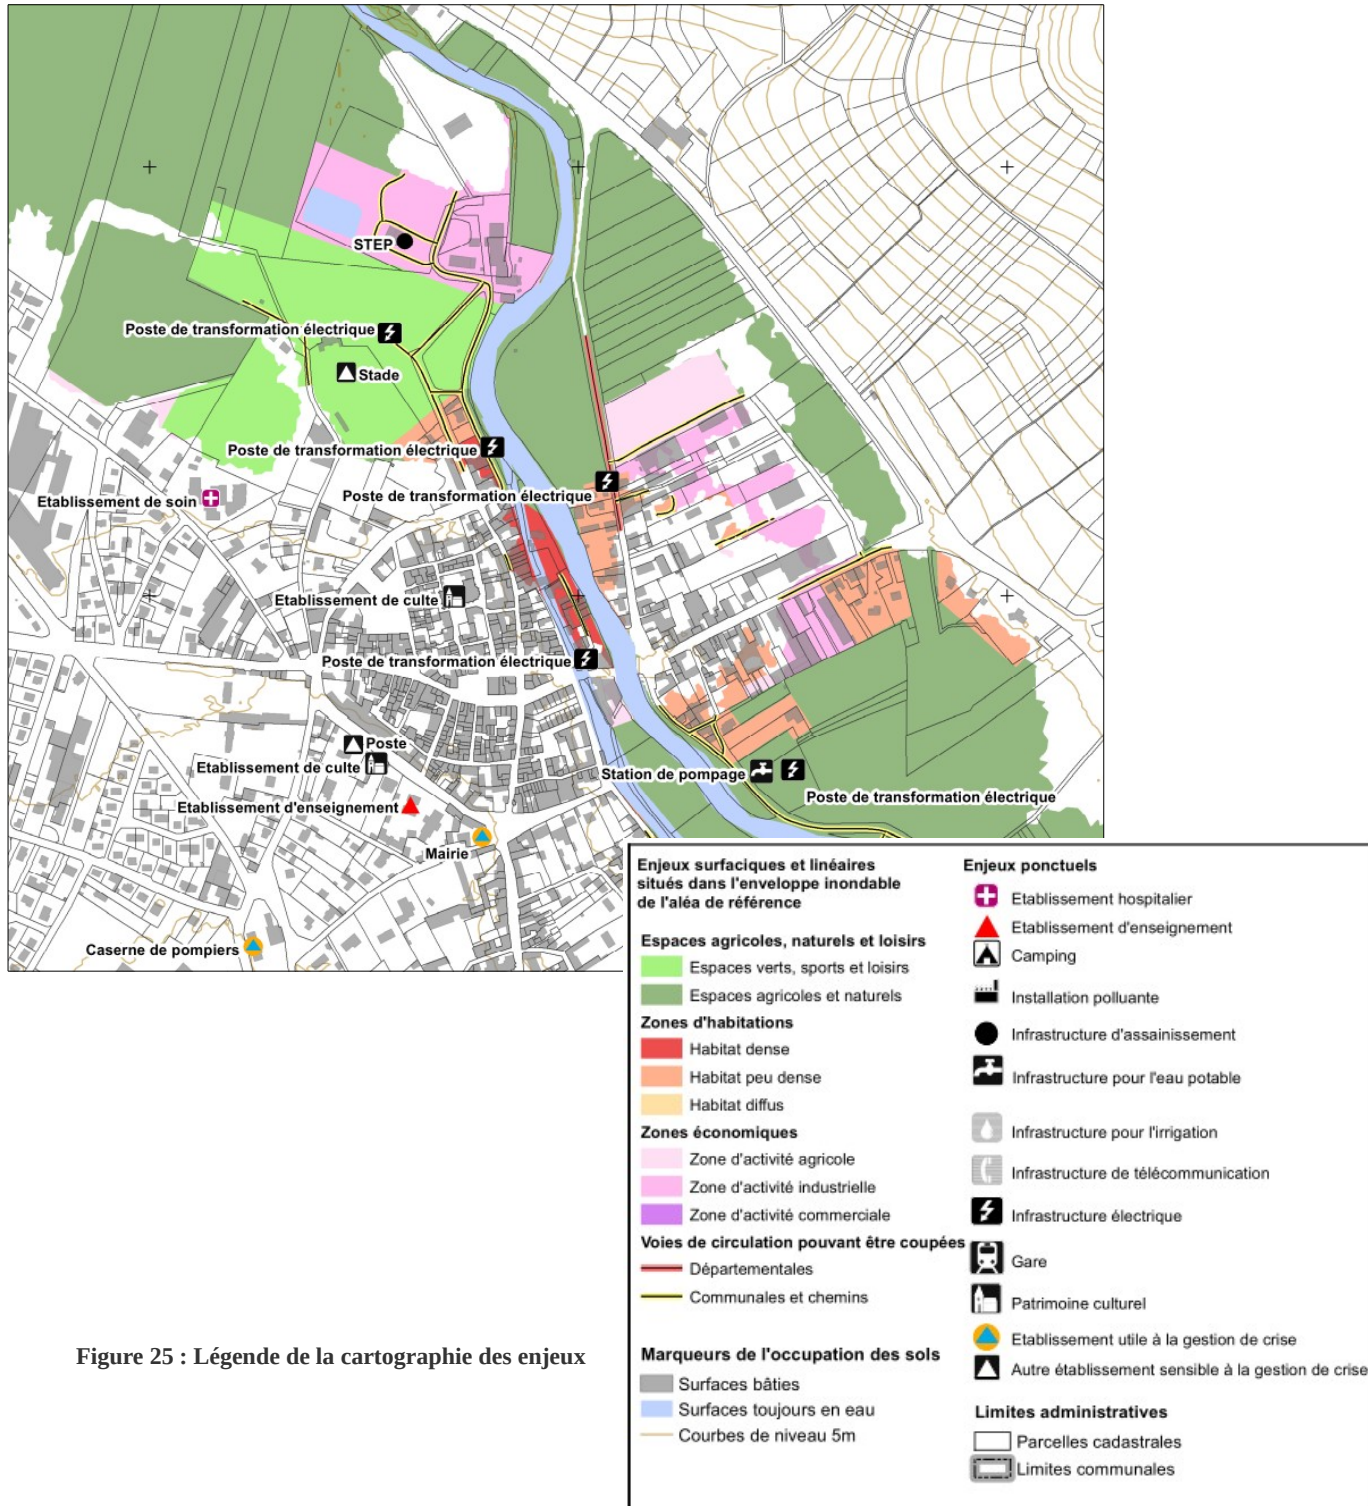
STEP
Poste de transformation électrique
Stade
Poste de transformation électrique
Etablissement de soin
Poste de transformation électrique
Etablissement de culte
Poste de transformation électrique
Poste
Etablissement de culte
Station de pompage
Poste de transformation électrique
Etablissement d'enseignement
Mairie
Caserne de pompiers

Enjeux surfaciques et linéaires situés dans l'enveloppe inondable de l'aléa de référence

Espaces agricoles, naturels et loisirs
Espaces verts, sports et loisirs
Espaces agricoles et naturels
Zones d'habitations
Habitat dense
Habitat peu dense
Habitat diffus
Zones économiques
Zone d'activité agricole
Zone d'activité industrielle
Zone d'activité commerciale
Voies de circulation pouvant être coupées
Départementales
Communales et chemins

Marqueurs de l'occupation des sols
Surfaces bâties
Surfaces toujours en eau
Courbes de niveau 5m

Enjeux ponctuels
Etablissement hospitalier
Etablissement d'enseignement
Camping
Installation polluante
Infrastructure d'assainissement
Infrastructure pour l'eau potable
Infrastructure pour l'irrigation
Infrastructure de télécommunication
Infrastructure électrique
Gare
Patrimoine culturel
Etablissement utile à la gestion de crise
Autre établissement sensible à la gestion de crise

Limites administratives
Parcelles cadastrales
Limites communales

Figure 25 : Légende de la cartographie des enjeux